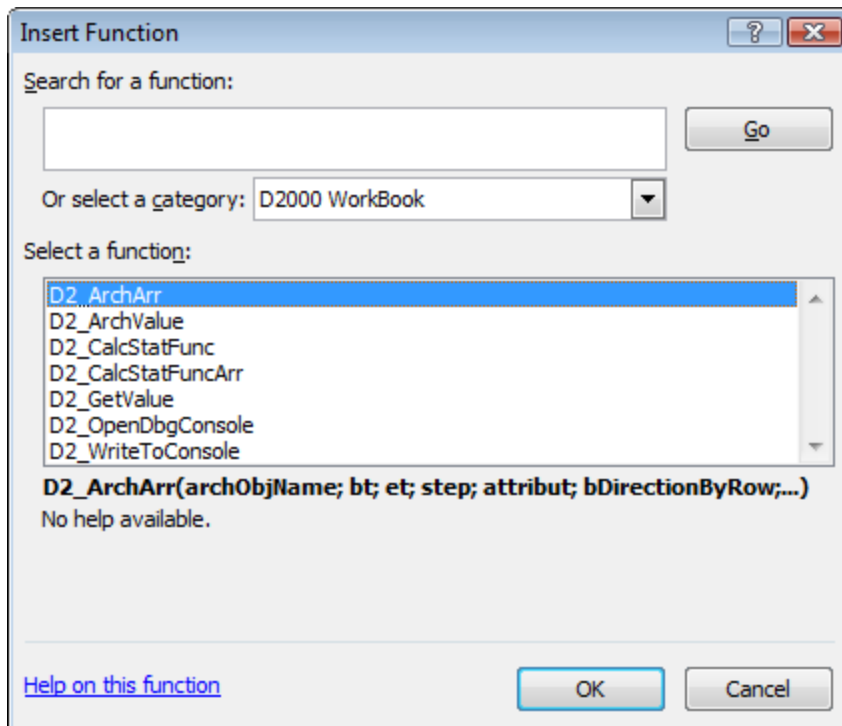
Insert Function
?
Search for a function:
Go
Or select a category: D2000 WorkBook
Select a function:
D2_ArchArr
D2_ArchValue
D2_CalcStatFunc
D2_CalcStatFuncArr
D2_GetValue
D2_OpenDbgConsole
D2_WriteToConsole
**D2_ArchArr(archObjName; bt; et; step; attribut; bDirectionByRow;...)**
No help available.
Help on this function
OK
Cancel